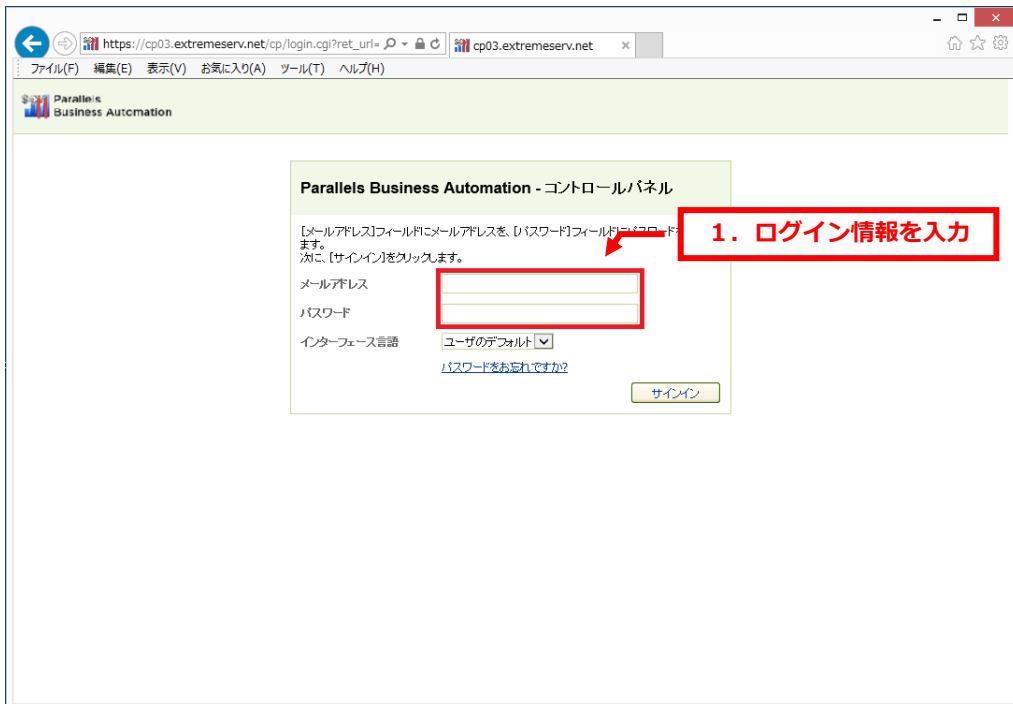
https://cp03.extremeserv.net/cp/login.cgi?ret_url=

cp03.extremeserv.net ×

ファイル(F) 編集(E) 表示(V) お気に入り(A) ツール(T) ヘルプ(H)

Parallels Business Automation

Parallels Business Automation - コントロールパネル

[メールアドレス]フィールドにメールアドレスを、[パスワード]フィールドにパスワード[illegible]ます。
次に、[サインイン]をクリックします。

1．ログイン情報を入力

メールアドレス

パスワード

インターフェース言語 ユーザのデフォルト

パスワードをお忘れですか?

サインイン